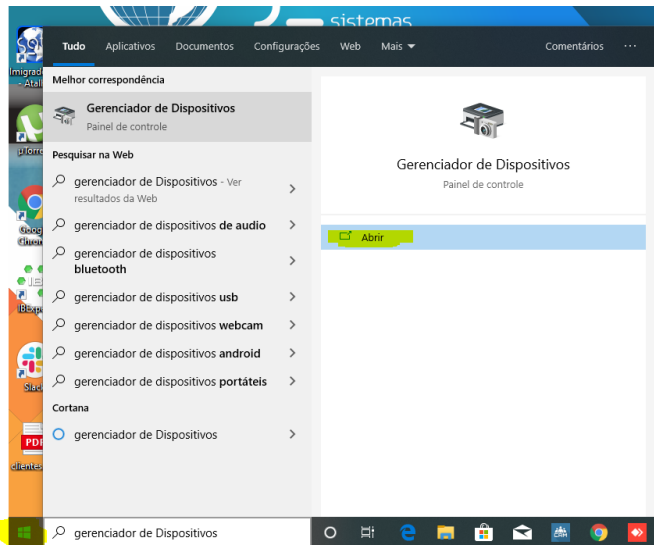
sistemas

Tudo Aplicativos Documentos Configurações Web Mais Comentários ···

Melhor correspondência

Gerenciador de Dispositivos
Painel de controle

Pesquisar na Web

gerenciador de Dispositivos - Ver resultados da Web

gerenciador de dispositivos de audio

gerenciador de dispositivos bluetooth

gerenciador de dispositivos usb

gerenciador de dispositivos webcam

gerenciador de dispositivos android

gerenciador de dispositivos portáteis

Cortana

gerenciador de Dispositivos

Gerenciador de Dispositivos
Painel de controle

Abrir

Imigrad - Atal

µTorre

Goog Chron

IBExp

Slac

PDF

clientes

gerenciador de Dispositivos